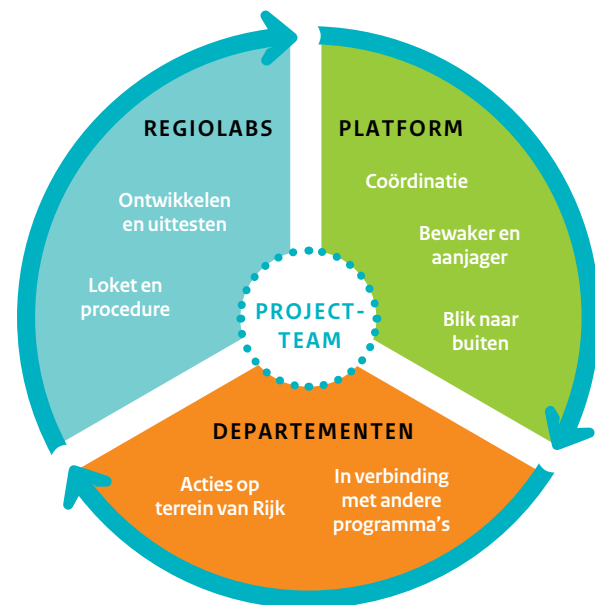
REGIOLABS

Ontwikkelen en uittesten

Loket en procedure

PLATFORM

Coördinatie

Bewaker en aanjager

Blik naar buiten

PROJECT-TEAM

DEPARTEMENTEN

Acties op terrein van Rijk

In verbinding met andere programma's